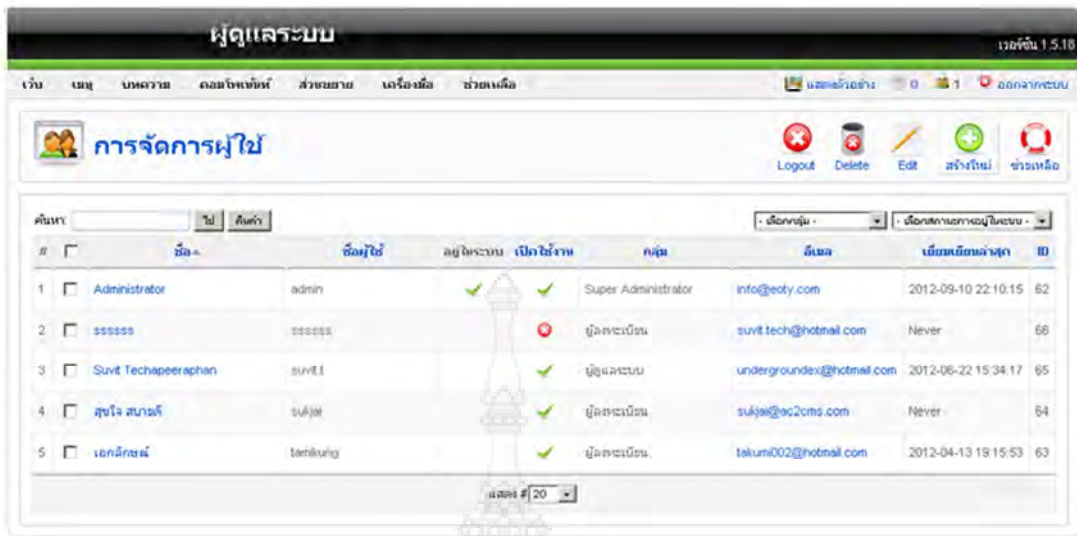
ผู้ดูแลระบบ

เวอร์ชั่น 1.5.18

เว็บ เมนู บทความ คอมโพเน้นท์ ส่วนขยาย เครื่องมือ ช่วยเหลือ

แสดงตัวอย่าง 0 1 ออกจากระบบ

การจัดการผู้ใช้

Logout Delete Edit สร้างใหม่ ช่วยเหลือ

ค้นหา: ไป ค้นค่า

- เลือกกลุ่ม - - เลือกสถานะการอยู่ในระบบ -

| # | | ชื่อ | ชื่อผู้ใช้ | อยู่ในระบบ | เปิดใช้งาน | กลุ่ม | อีเมล | เยี่ยมเยือนล่าสุด | ID |
|---|---|---|---|---|---|---|---|---|---|
| 1 | | Administrator | admin | ✓ | ✓ | Super Administrator | info@eoty.com | 2012-09-10 22:10:15 | 62 |
| 2 | | ssssss | ssssss | | | ผู้ลงทะเบียน | suvit.tech@hotmail.com | Never | 66 |
| 3 | | Suvit Techapeeraphan | suvit.t | | ✓ | ผู้ดูแลระบบ | undergroundex@hotmail.com | 2012-06-22 15:34:17 | 65 |
| 4 | | สุขใจ สมาธดี | sukjai | | ✓ | ผู้ลงทะเบียน | sukjai@ac2cms.com | Never | 64 |
| 5 | | เอกลักษณ์ | tamikung | | ✓ | ผู้ลงทะเบียน | takumi002@hotmail.com | 2012-04-13 19:15:53 | 63 |

แสดง # 20